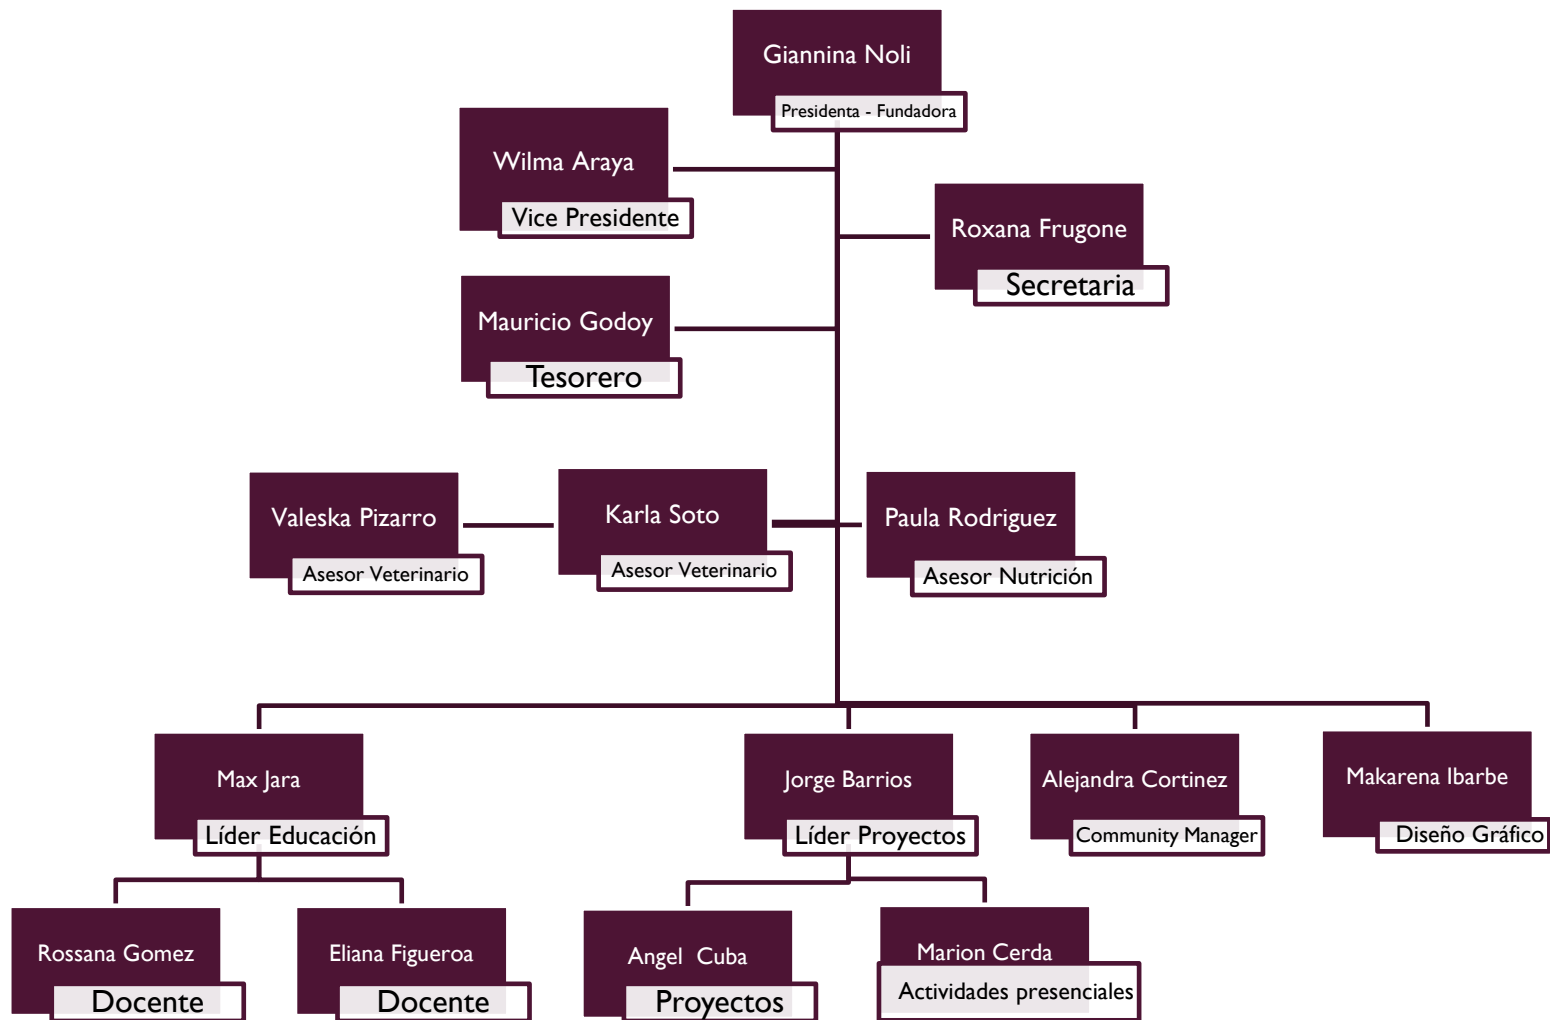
Giannina Noli
Presidenta - Fundadora

Wilma Araya
Vice Presidente

Roxana Frugone
Secretaria

Mauricio Godoy
Tesorero

Valeska Pizarro
Asesor Veterinario

Karla Soto
Asesor Veterinario

Paula Rodriguez
Asesor Nutrición

Max Jara
Líder Educación

Jorge Barrios
Líder Proyectos

Alejandra Cortinez
Community Manager

Makarena Ibarbe
Diseño Gráfico

Rossana Gomez
Docente

Eliana Figueroa
Docente

Angel Cuba
Proyectos

Marion Cerda
Actividades presenciales